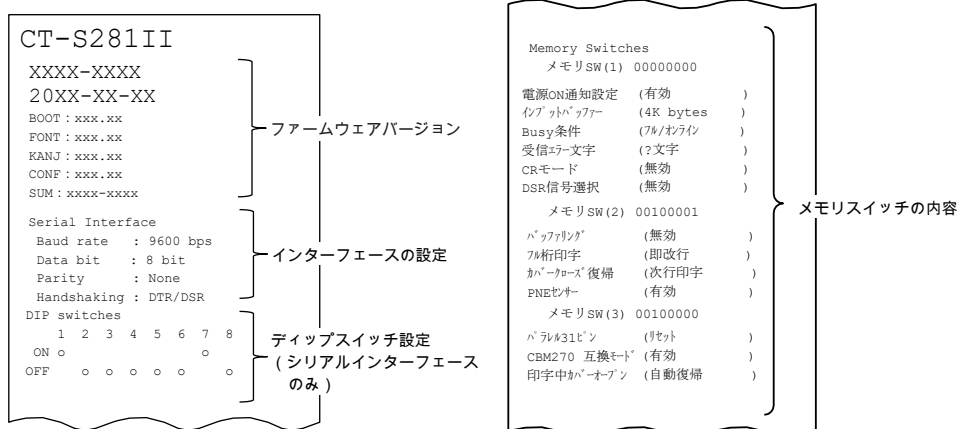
CT-S281II

XXXX-XXXX
20XX-XX-XX
BOOT : xxx.xx
FONT : xxx.xx
KANJ : xxx.xx
CONF : xxx.xx
SUM : xxxx-xxxx

ファームウェアバージョン

Serial Interface
Baud rate : 9600 bps
Data bit : 8 bit
Parity : None
Handshaking : DTR/DSR

インターフェースの設定

DIP switches

| | 1 | 2 | 3 | 4 | 5 | 6 | 7 | 8 |
|---|---|---|---|---|---|---|---|---|
| ON | o | | | | | | o | |
| OFF | | o | o | o | o | o | | o |

ディップスイッチ設定（シリアルインターフェースのみ）

Memory Switches
メモリSW(1) 00000000
電源ON通知設定 (有効 )
ｲﾝﾌﾟｯﾄﾊﾞｯﾌｧｰ (4K bytes )
Busy条件 (ﾌﾙ/ｵﾝﾗｲﾝ )
受信ｴﾗｰ文字 (?文字 )
CRモード (無効 )
DSR信号選択 (無効 )
メモリSW(2) 00100001
ﾊﾞｯﾌｧﾘﾝｸﾞ (無効 )
ﾌﾙ桁印字 (即改行 )
ｶﾊﾞｰｸﾛｰｽﾞ復帰 (次行印字 )
PNEｾﾝｻｰ (有効 )
メモリSW(3) 00100000
ﾊﾟﾗﾚﾙ31ﾋﾟﾝ (ﾘｾｯﾄ )
CBM270 互換ﾓｰﾄﾞ (有効 )
印字中ｶﾊﾞｰｵｰﾌﾟﾝ (自動復帰 )

メモリスイッチの内容